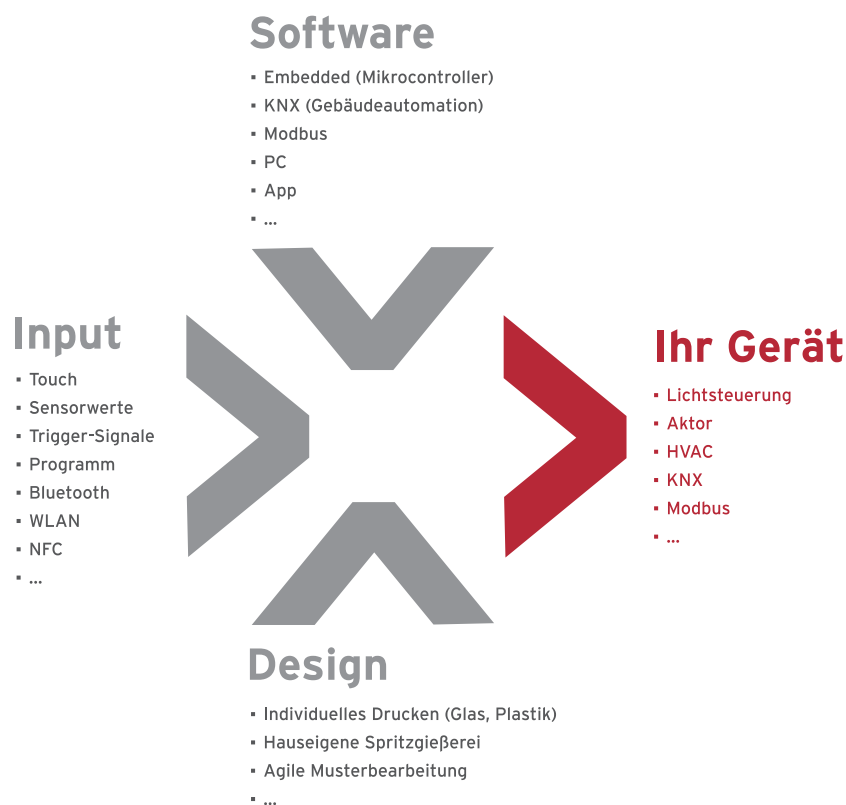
Software

- Embedded (Mikrocontroller)
- KNX (Gebäudeautomation)
- Modbus
- PC
- App
- ...

Input

- Touch
- Sensorwerte
- Trigger-Signale
- Programm
- Bluetooth
- WLAN
- NFC
- ...

Ihr Gerät

- Lichtsteuerung
- Aktor
- HVAC
- KNX
- Modbus
- ...

Design

- Individuelles Drucken (Glas, Plastik)
- Hauseigene Spritzgießerei
- Agile Musterbearbeitung
- ...